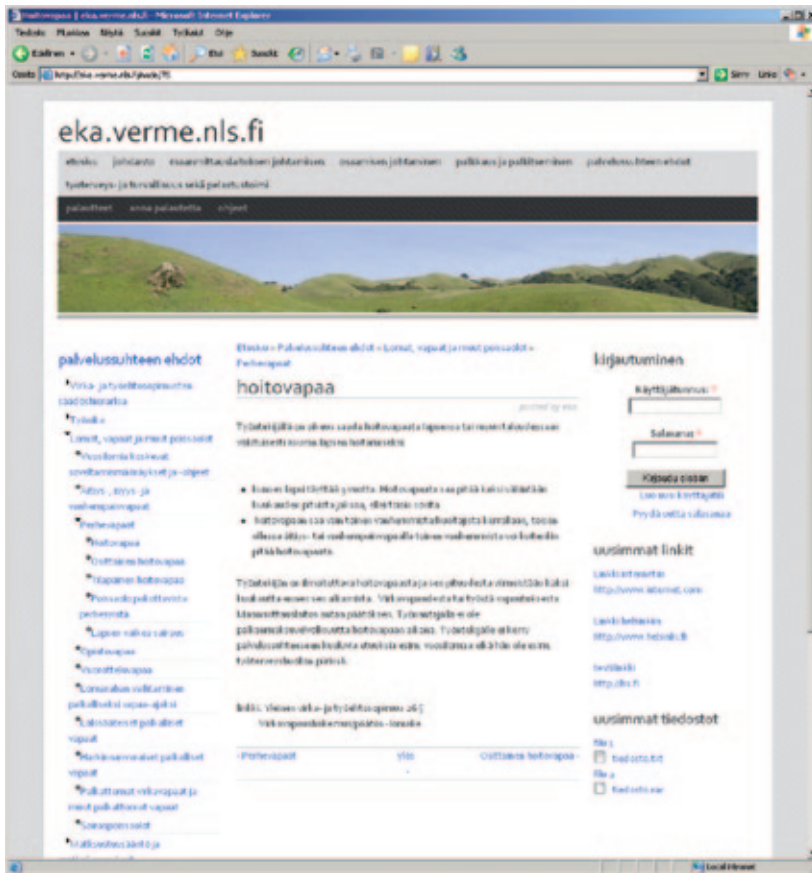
Hoitovapaa | eka.verme.nls.fi - Microsoft Internet Explorer

Tiedosto Muokkaa Näytä Suosikit Työkalut Ohje

Edellinen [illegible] Etsi Suosikit

Osoite http://eka.verme.nls.fi/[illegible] Siirry Linkit

eka.verme.nls.fi

etusivu johtaminen osaamiseen liittyvä johtaminen osaamisen johtaminen palkkaus ja palkitseminen palvelussuhteen ehdot työterveys- ja turvallisuus sekä palvelutoiminta

palautteet anna palautetta ohjeet

palvelussuhteen ehdot

Virka- ja työehtosopimusten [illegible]
Työaika
Lomat, vapaat ja muut poissaolot
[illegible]
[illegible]
Perhevapaat
Hoitovapaa
Osittainen hoitovapaa
Tilapäinen hoitovapaa
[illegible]
Lapsen vakava sairaus
Opintovapaa
Vuorotteluvapaa
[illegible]
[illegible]
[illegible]
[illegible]
Sairauspoissaolot
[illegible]

Etusivu » Palvelussuhteen ehdot » Lomat, vapaat ja muut poissaolot » Perhevapaat

hoitovapaa

posted by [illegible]

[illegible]

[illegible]
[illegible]

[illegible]

Lähde: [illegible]

‹ Perhevapaat ylös Osittainen hoitovapaa ›

kirjautuminen

Käyttäjätunnus: *

Salasana: *

Kirjaudu sisään
Luo uusi käyttäjätili
Pyydä uusi salasana

uusimmat linkit

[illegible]
http://www.internet.com

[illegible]
http://www.helsinki.fi

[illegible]
http://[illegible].fi

uusimmat tiedostot

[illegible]
tiedosto.txt
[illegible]
tiedosto.rar

Local intranet